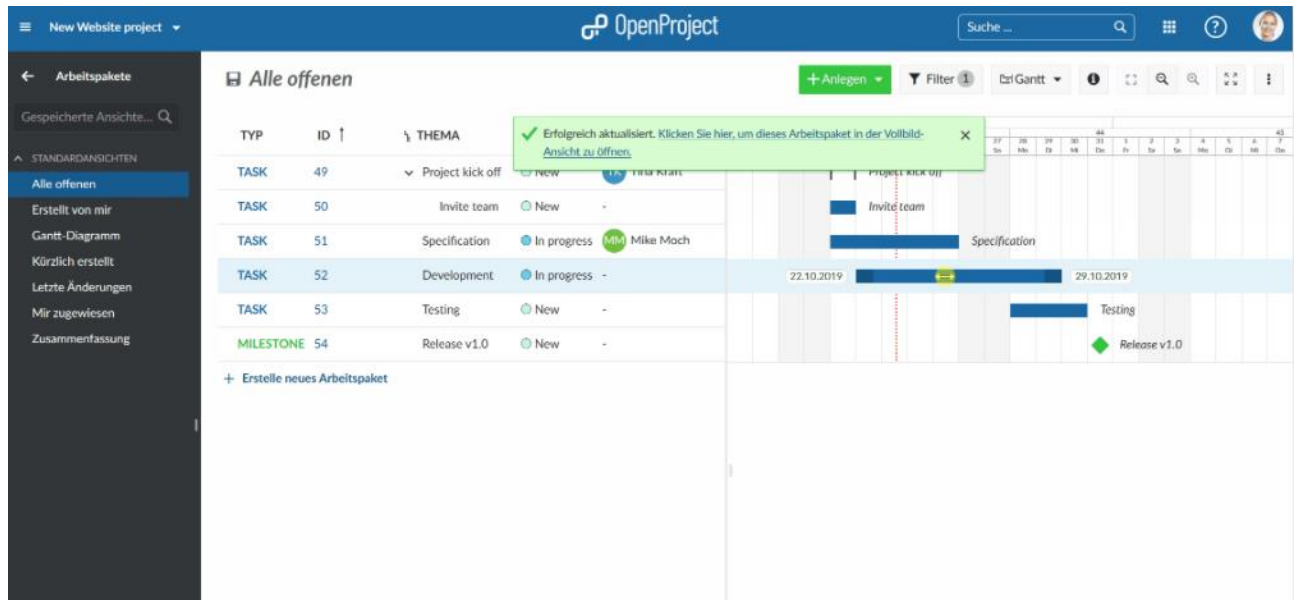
New Website project

OpenProject

Suche ...

Arbeitspakete

Gespeicherte Ansichte...

STANDARDANSICHTEN

Alle offenen

Erstellt von mir

Gantt-Diagramm

Kürzlich erstellt

Letzte Änderungen

Mir zugewiesen

Zusammenfassung

Alle offenen

+ Anlegen

Filter 1

Gantt

Erfolgreich aktualisiert. Klicken Sie hier, um dieses Arbeitspaket in der Vollbild-Ansicht zu öffnen.

| TYP | ID | THEMA | | |
|---|---|---|---|---|
| TASK | 49 | Project kick off | New | TK Tina Kraft |
| TASK | 50 | Invite team | New | - |
| TASK | 51 | Specification | In progress | MM Mike Moch |
| TASK | 52 | Development | In progress | - |
| TASK | 53 | Testing | New | - |
| MILESTONE | 54 | Release v1.0 | New | - |

+ Erstelle neues Arbeitspaket

44

43

27 Sa

28 Mo

29 Di

30 Mi

31 Do

1 Fr

2 Sa

3 So

4 Mo

5 Di

6 Mi

7 Do

Project kick off

Invite team

Specification

22.10.2019

29.10.2019

Testing

Release v1.0